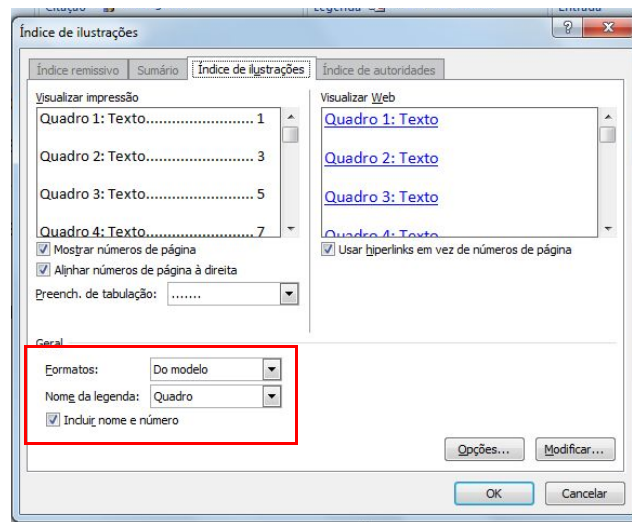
Índice de ilustrações

Índice remissivo | Sumário | Índice de ilustrações | Índice de autoridades

Visualizar impressão

Quadro 1: Texto........................ 1

Quadro 2: Texto........................ 3

Quadro 3: Texto........................ 5

Quadro 4: Texto........................ 7

Mostrar números de página

Alinhar números de página à direita

Preench. de tabulação: .......

Visualizar Web

Quadro 1: Texto

Quadro 2: Texto

Quadro 3: Texto

Quadro 4: Texto

Usar hiperlinks em vez de números de página

Geral

Formatos: Do modelo

Nome da legenda: Quadro

Incluir nome e número

Opções...

Modificar...

OK

Cancelar